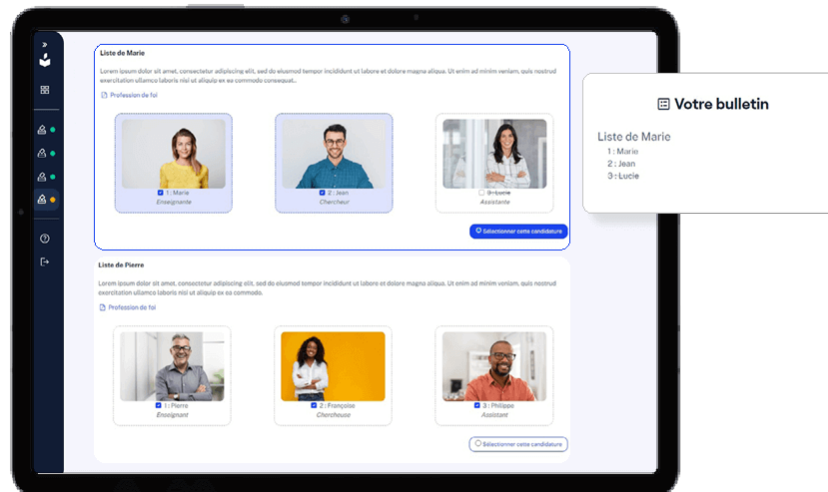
Liste de Marie

Lorem ipsum dolor sit amet, consectetur adipiscing elit, sed do eiusmod tempor incididunt ut labore et dolore magna aliqua. Ut enim ad minim veniam, quis nostrud exercitation ullamco laboris nisi ut aliquip ex ea commodo consequat...

Profession de foi

1 : Marie
Enseignante

2 : Jean
Chercheur

3 : Lucie
Assistante

Sélectionner cette candidature

Liste de Pierre

Lorem ipsum dolor sit amet, consectetur adipiscing elit, sed do eiusmod tempor incididunt ut labore et dolore magna aliqua. Ut enim ad minim veniam, quis nostrud exercitation ullamco laboris nisi ut aliquip ex ea commodo.

Profession de foi

1 : Pierre
Enseignant

2 : Françoise
Chercheuse

3 : Philippe
Assistant

Sélectionner cette candidature

Votre bulletin

Liste de Marie
1 : Marie
2 : Jean
3 : Lucie